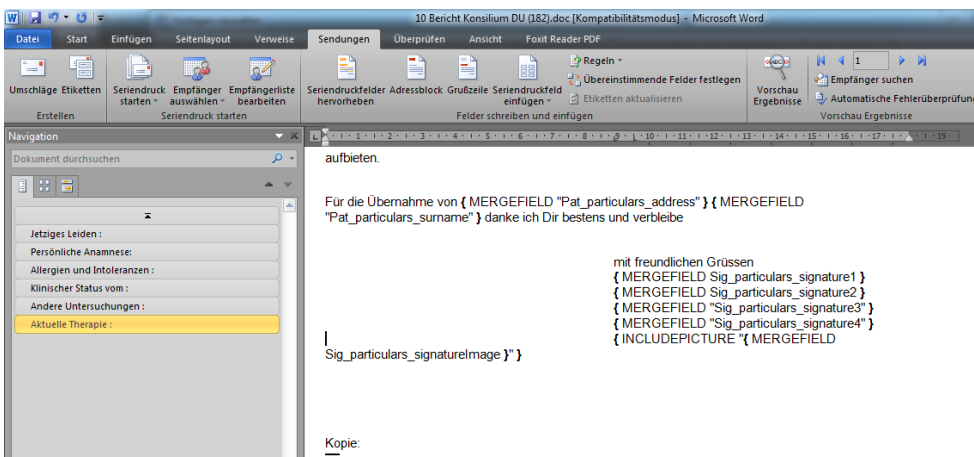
10 Bericht Konsilium DU (182).doc [Kompatibilitätsmodus] - Microsoft Word

Datei Start Einfügen Seitenlayout Verweise Sendungen Überprüfen Ansicht Foxit Reader PDF

Umschläge Etiketten
Erstellen

Seriendruck starten Empfänger auswählen Empfängerliste bearbeiten
Seriendruck starten

Seriendruckfelder hervorheben Adressblock Grußzeile Seriendruckfeld einfügen
Regeln
Übereinstimmende Felder festlegen
Etiketten aktualisieren
Felder schreiben und einfügen

Vorschau Ergebnisse
1
Empfänger suchen
Automatische Fehlerüberprüfung
Vorschau Ergebnisse

Navigation
Dokument durchsuchen

Jetziges Leiden :
Persönliche Anamnese:
Allergien und Intoleranzen :
Klinischer Status vom :
Andere Untersuchungen :
Aktuelle Therapie :

aufbieten.

Für die Übernahme von { MERGEFIELD "Pat_particulars_address" } { MERGEFIELD "Pat_particulars_surname" } danke ich Dir bestens und verbleibe

mit freundlichen Grüssen
{ MERGEFIELD Sig_particulars_signature1 }
{ MERGEFIELD Sig_particulars_signature2 }
{ MERGEFIELD "Sig_particulars_signature3" }
{ MERGEFIELD "Sig_particulars_signature4" }
{ INCLUDEPICTURE "{ MERGEFIELD Sig_particulars_signatureImage }" }

Kopie: